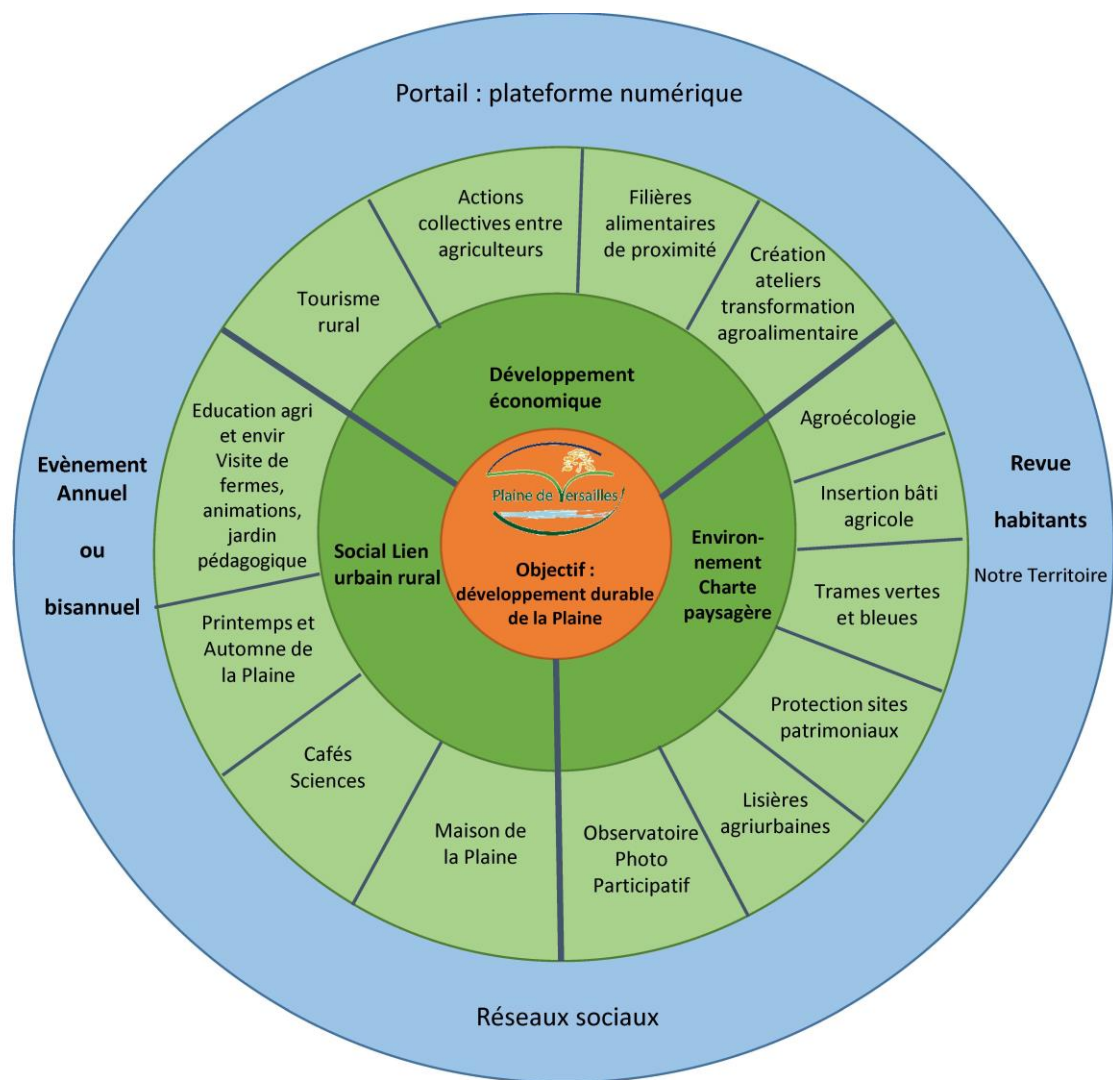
Portail : plateforme numérique

Evènement Annuel ou bisannuel

Revue habitants Notre Territoire

Réseaux sociaux

Tourisme rural

Actions collectives entre agriculteurs

Filières alimentaires de proximité

Création ateliers transformation agroalimentaire

Agroécologie

Insertion bâti agricole

Trames vertes et bleues

Protection sites patrimoniaux

Lisières agriurbaines

Observatoire Photo Participatif

Maison de la Plaine

Cafés Sciences

Printemps et Automne de la Plaine

Education agri et envir Visite de fermes, animations, jardin pédagogique

Développement économique

Social Lien urbain rural

Environnement Charte paysagère

Plaine de Versailles!

Objectif : développement durable de la Plaine